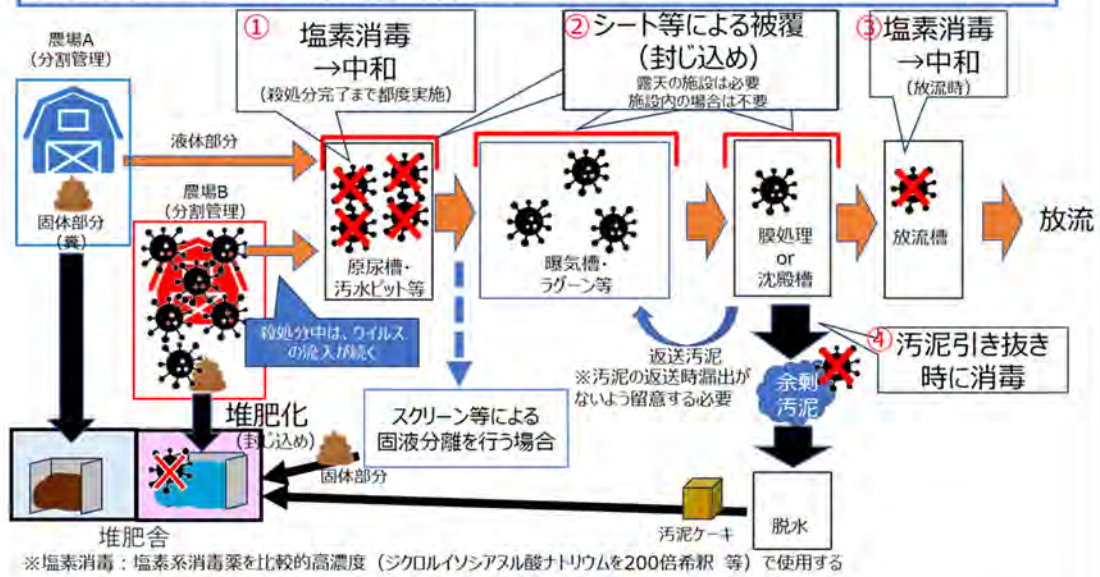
①
塩素消毒
→中和
（殺処分完了まで都度実施）

②シート等による被覆
（封じ込め）
露天の施設は必要
施設内の場合は不要

③塩素消毒
→中和
（放流時）

農場A
（分割管理）

固体部分
（糞）

液体部分

農場B
（分割管理）

殺処分中は、ウイルスの流入が続く

原尿槽・
汚水ピット等

曝気槽・
ラグーン等

膜処理
or
沈殿槽

放流槽

放流

返送汚泥
※汚泥の返送時漏出がないよう留意する必要

④汚泥引き抜き
時に消毒

余剰
汚泥

スクリーン等による
固液分離を行う場合

堆肥化
（封じ込め）

固体部分

堆肥舎

汚泥ケーキ

脱水

※塩素消毒：塩素系消毒薬を比較的高濃度（ジクロルイソシアヌル酸ナトリウムを200倍希釈 等）で使用する